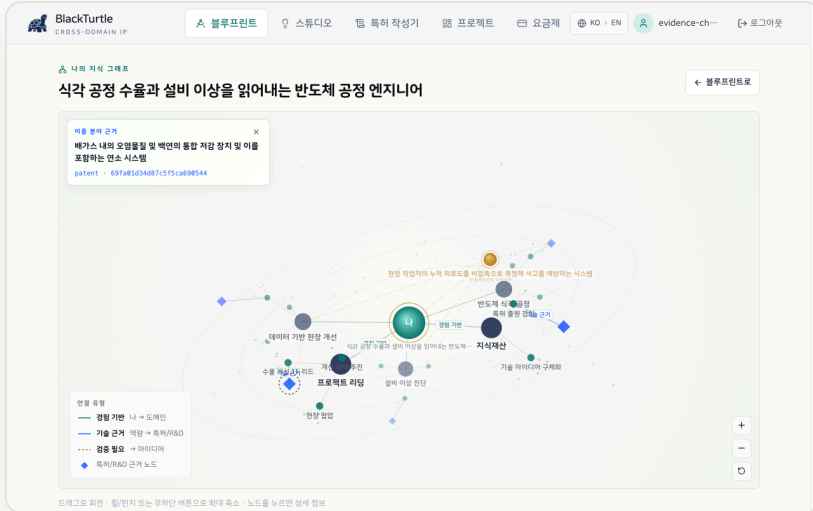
BlackTurtle
CROSS-DOMAIN IP

블루프린트 스튜디오 특허 작성기 프로젝트 요금제 KO > EN evidence-ch··· 로그아웃

나의 지식 그래프

식각 공정 수율과 설비 이상을 읽어내는 반도체 공정 엔지니어

← 블루프린트로

이종 분야 근거
배가스 내의 오염물질 및 백연의 통합 저감 장치 및 이를 포함하는 연소 시스템
patent · 69fa01d34d87c5f5ca690544

현장 작업자의 누적 피로도를 비접촉으로 측정해 사고를 예방하는 시스템

반도체 식각 공정
특허 출원 경험
기술 근거
경험 기반
나
데이터 기반 현장 개선
지식재산
식각 공정 수율과 설비 이상을 읽어내는 반도체...
수율 개선 TF 리드
개선 추진
프로젝트 리딩
설비 이상 진단
기술 아이디어 구체화
현장 협업

연결 유형
경험 기반 나 → 도메인
기술 근거 역량 → 특허/R&D
검증 필요 → 아이디어
특허/R&D 근거 노드

+
−

드래그로 회전 · 휠/핀치 또는 우하단 버튼으로 확대 축소 · 노드를 누르면 상세 정보